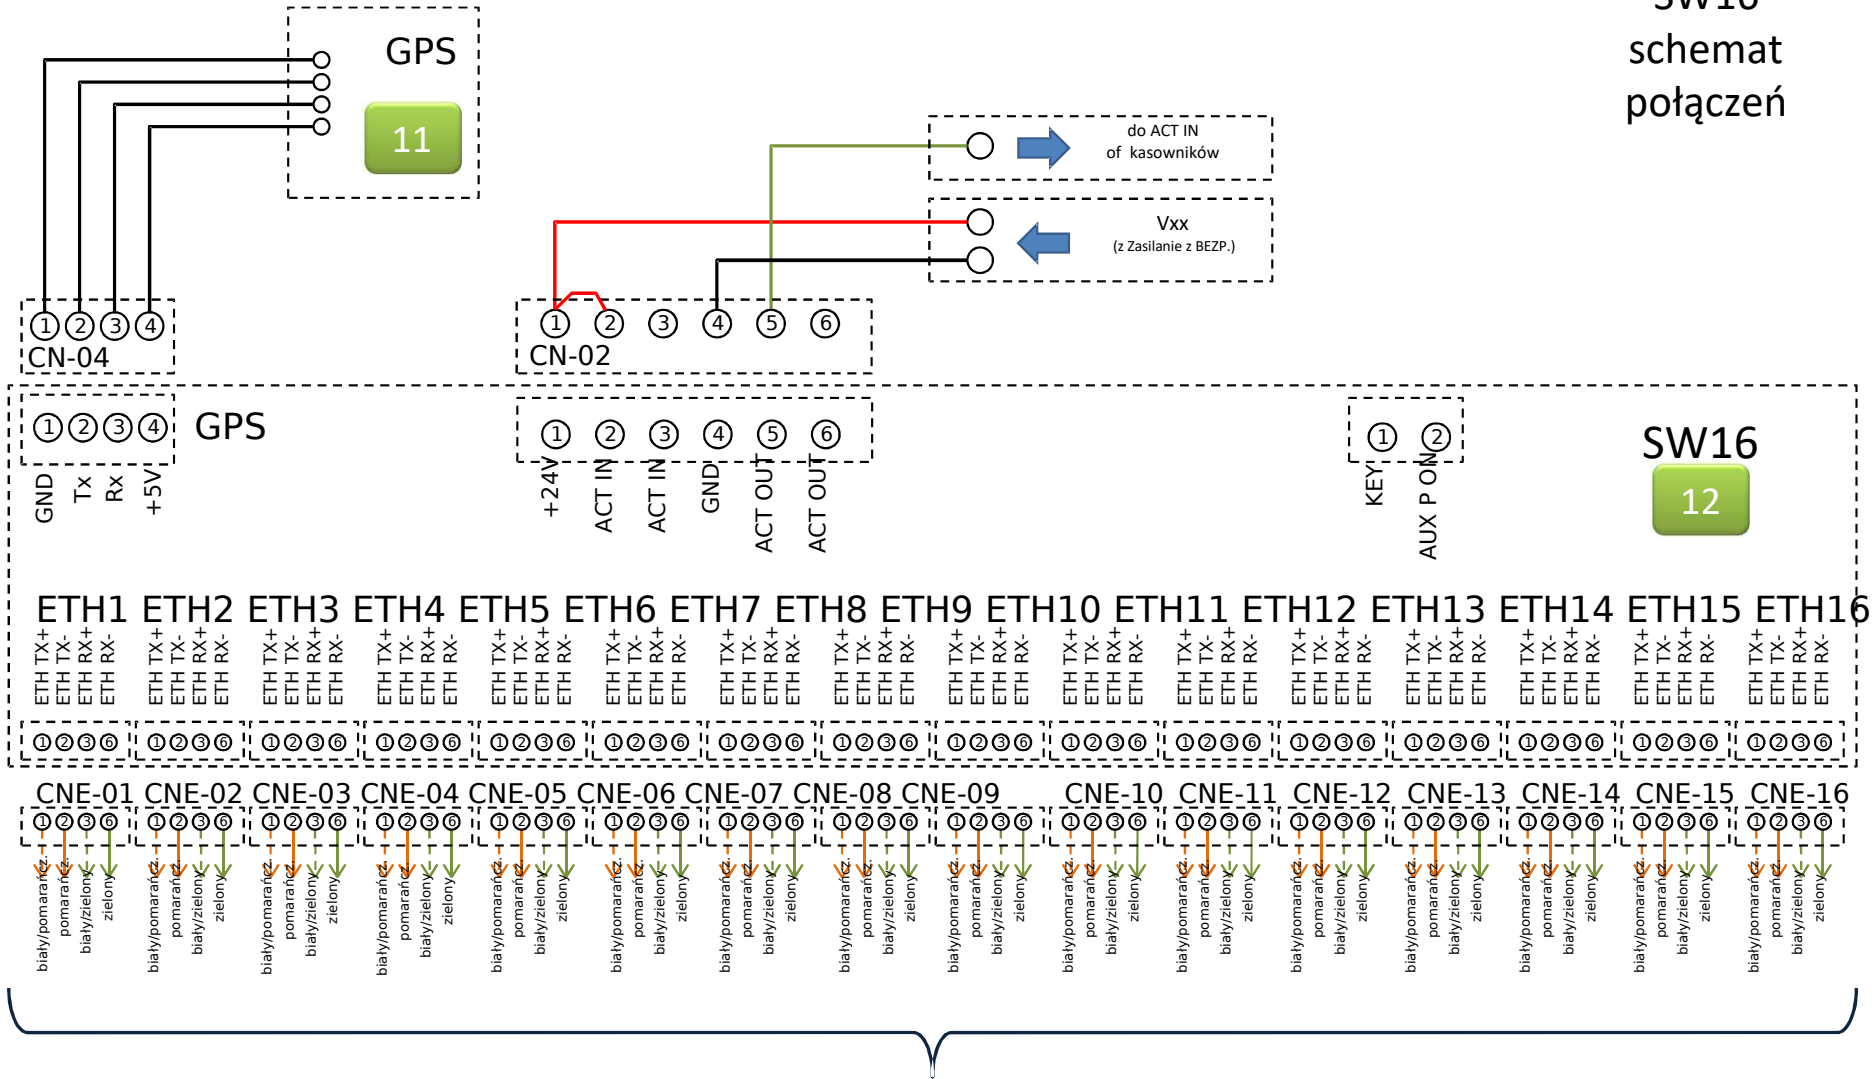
SW16
schemat
połączeń

GPS
11

do ACT IN
of kasowników

Vxx
(z Zasilanie z BEZP.)

①②③④
CN-04

①②③④⑤⑥
CN-02

①②③④ GPS
GND Tx Rx +5V

①②③④⑤⑥
+24V ACT IN ACT IN GND ACT OUT ACT OUT

①②
KEY AUX P ON

SW16
12

ETH1 ETH2 ETH3 ETH4 ETH5 ETH6 ETH7 ETH8 ETH9 ETH10 ETH11 ETH12 ETH13 ETH14 ETH15 ETH16

ETH TX+ ETH TX- ETH RX+ ETH RX- (×16)

①②③⑥ (×16)

CNE-01 CNE-02 CNE-03 CNE-04 CNE-05 CNE-06 CNE-07 CNE-08 CNE-09 CNE-10 CNE-11 CNE-12 CNE-13 CNE-14 CNE-15 CNE-16

①②③⑥ (×16)

biały/pomarańcz. pomarańcz. biały/zielony zielony (×16)